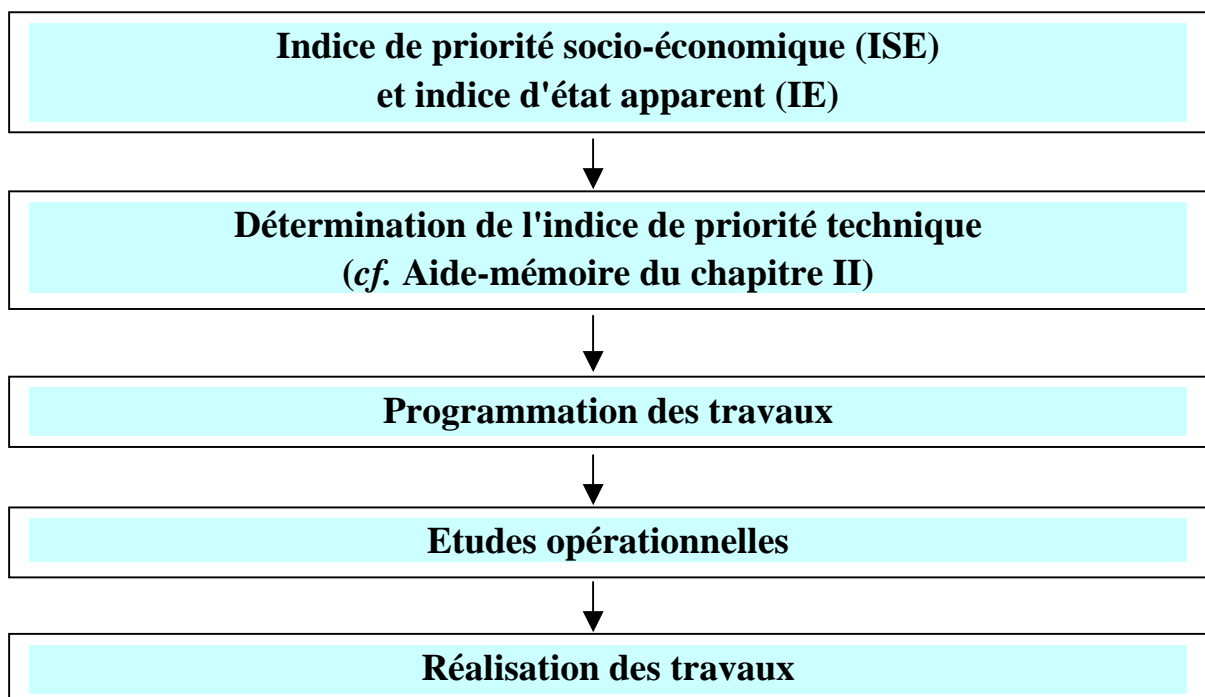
Indice de priorité socio-économique (ISE)
et indice d'état apparent (IE)

Détermination de l'indice de priorité technique
(*cf.* Aide-mémoire du chapitre II)

Programmation des travaux

Etudes opérationnelles

Réalisation des travaux